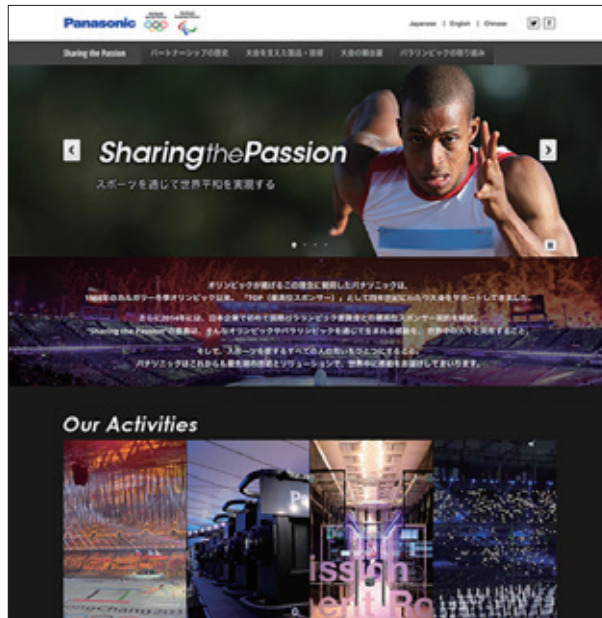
Panasonic

Japanese | English | Chinese

Sharing the Passion　パートナーシップの歴史　大会を支えた製品・技術　大会の舞台裏　パラリンピックの取り組み

Sharing the Passion
スポーツを通じて世界平和を実現する

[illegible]

Our Activities

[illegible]